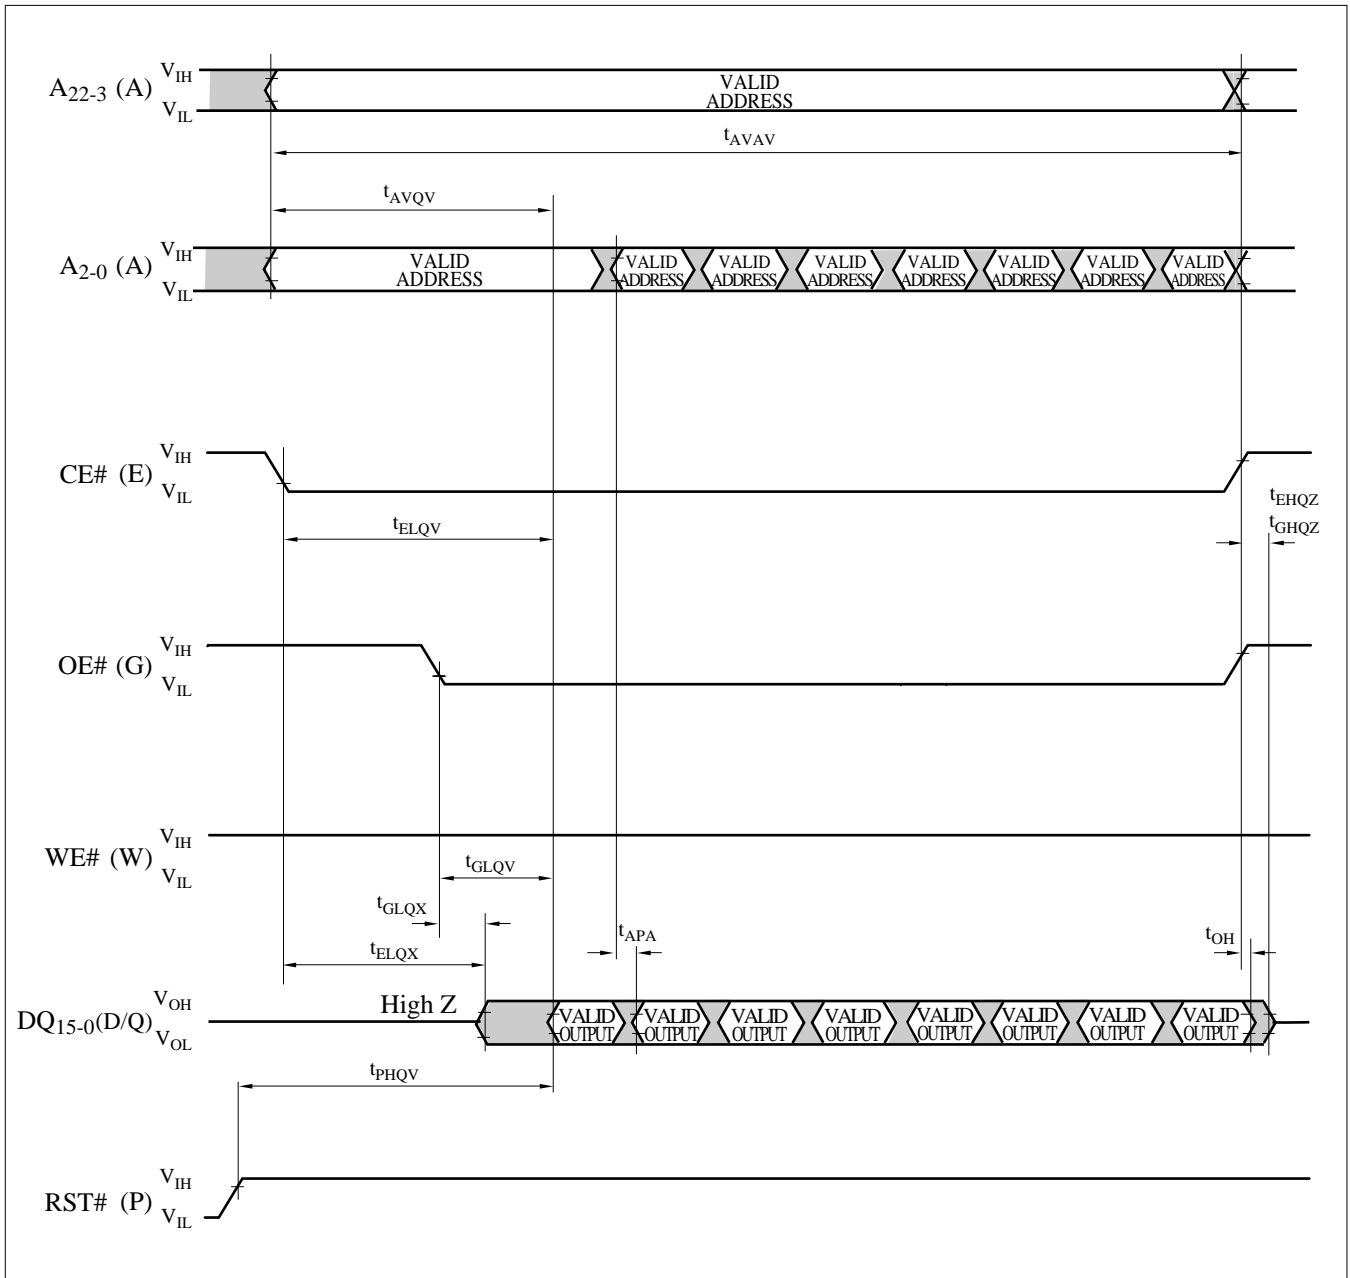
$A_{22-3}$ (A) $V_{IH}$ $V_{IL}$

VALID ADDRESS

$t_{AVAV}$

$t_{AVQV}$

$A_{2-0}$ (A) $V_{IH}$ $V_{IL}$

VALID ADDRESS

VALID ADDRESS VALID ADDRESS VALID ADDRESS VALID ADDRESS VALID ADDRESS VALID ADDRESS VALID ADDRESS

CE# (E) $V_{IH}$ $V_{IL}$

$t_{ELQV}$

$t_{EHQZ}$

$t_{GHQZ}$

OE# (G) $V_{IH}$ $V_{IL}$

WE# (W) $V_{IH}$ $V_{IL}$

$t_{GLQV}$

$t_{GLQX}$

$t_{APA}$

$t_{OH}$

$t_{ELQX}$

$DQ_{15-0}$(D/Q) $V_{OH}$ $V_{OL}$

High Z

VALID OUTPUT VALID OUTPUT VALID OUTPUT VALID OUTPUT VALID OUTPUT VALID OUTPUT VALID OUTPUT VALID OUTPUT

$t_{PHQV}$

RST# (P) $V_{IH}$ $V_{IL}$